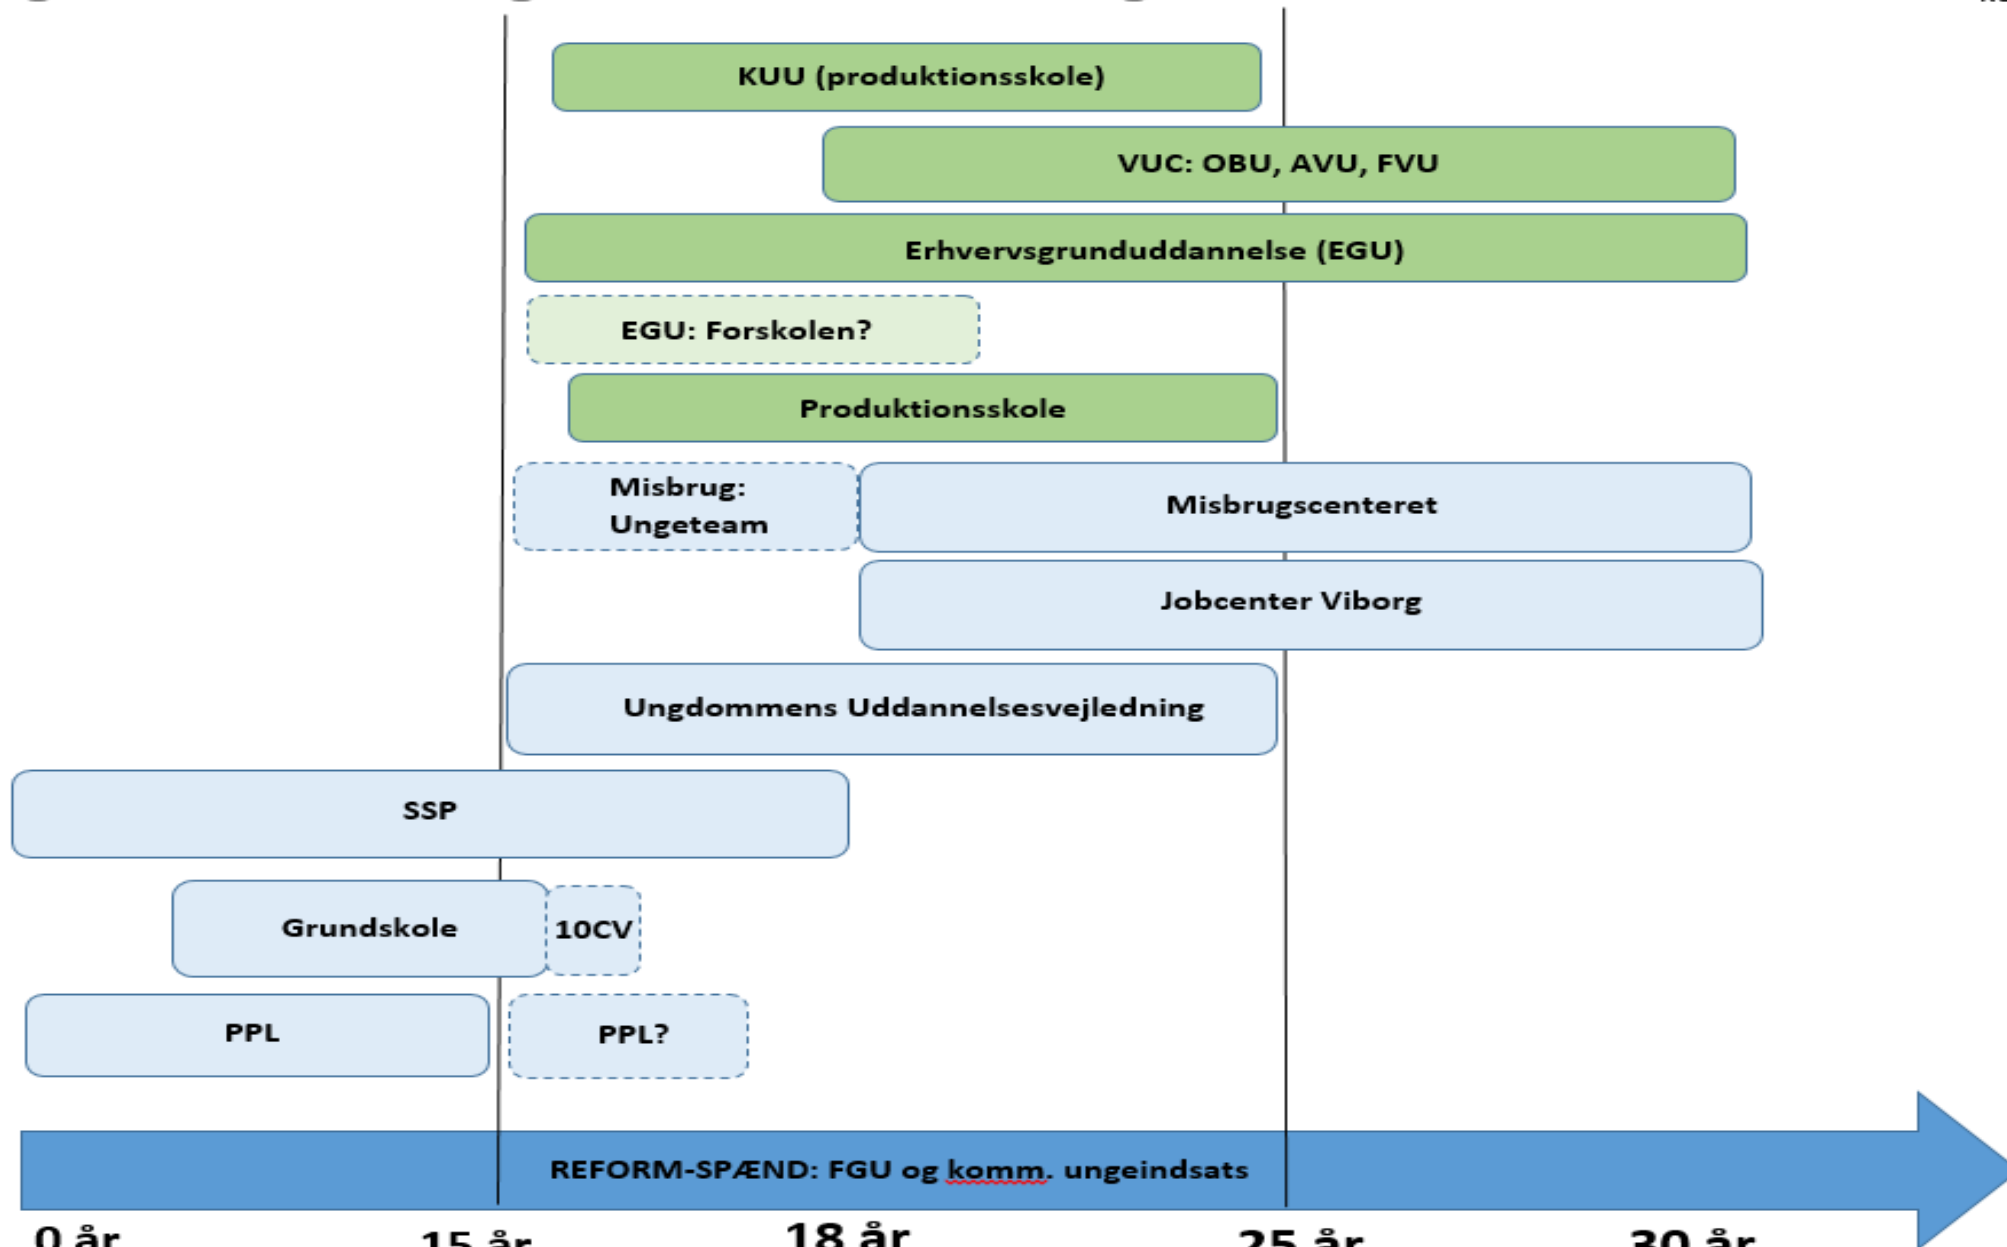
KUU (produktionsskole)

VUC: OBU, AVU, FVU

Erhvervsgrunduddannelse (EGU)

EGU: Forskolen?

Produktionsskole

Misbrug: Ungeteam

Misbrugscenteret

Jobcenter Viborg

Ungdommens Uddannelsesvejledning

SSP

Grundskole

10CV

PPL

PPL?

REFORM-SPÆND: FGU og komm. ungeindsats

0 år

15 år

18 år

25 år

30 år